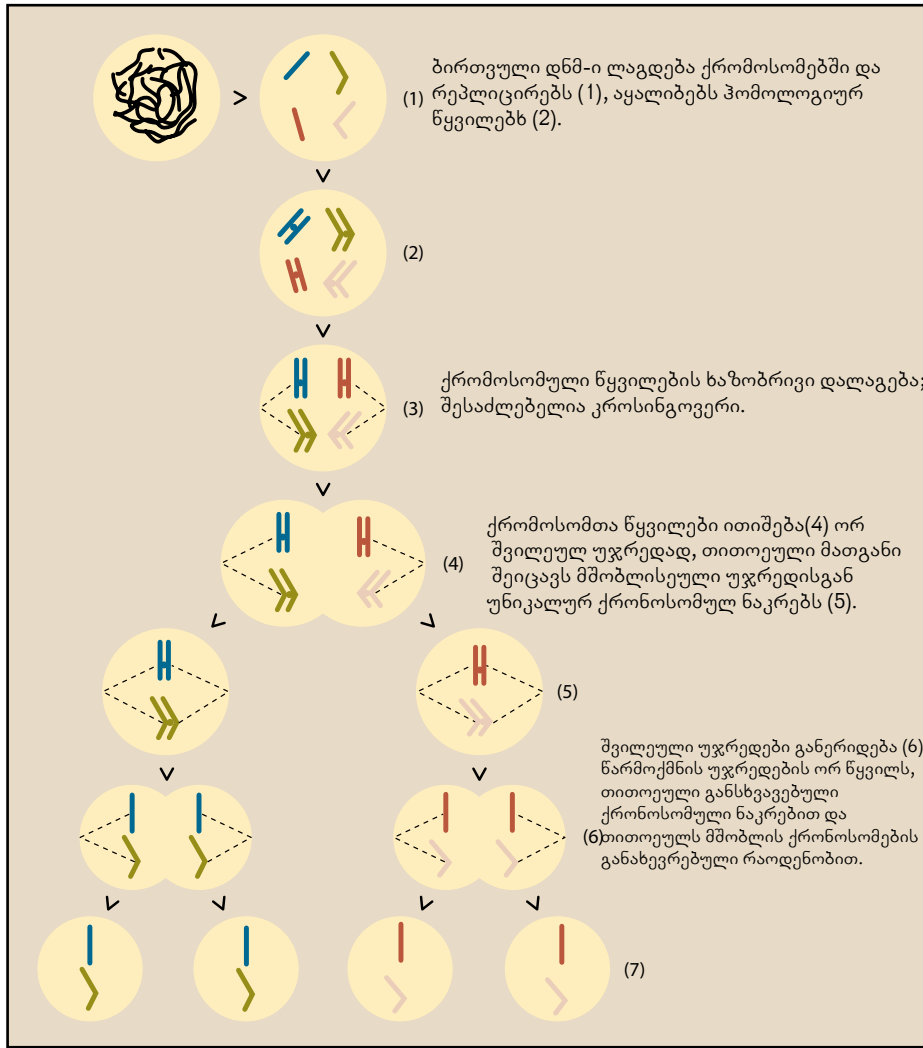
(1)

ბირთვული დნმ-ი ლაგდება ქრომოსომებში და რეპლიცირებს (1), აყალიბებს ჰომოლოგიურ წყვილებს (2).

(2)

(3)

ქრომოსომული წყვილების ხაზობრივი დალაგება; შესაძლებელია კროსინგოვერი.

(4)

ქრომოსომთა წყვილები ითიშება(4) ორ შვილეულ უჯრედად, თითოეული მათგანი შეიცავს მშობლისეული უჯრედისგან უნიკალურ ქრონოსომულ ნაკრებს (5).

(5)

(6)

შვილეული უჯრედები განერიდება (6) წარმოქმნის უჯრედების ორ წყვილს, თითოეული განსხვავებული ქრონოსომული ნაკრებით და თითოეულს მშობლის ქრონოსომების განახევრებული რაოდენობით.

(7)